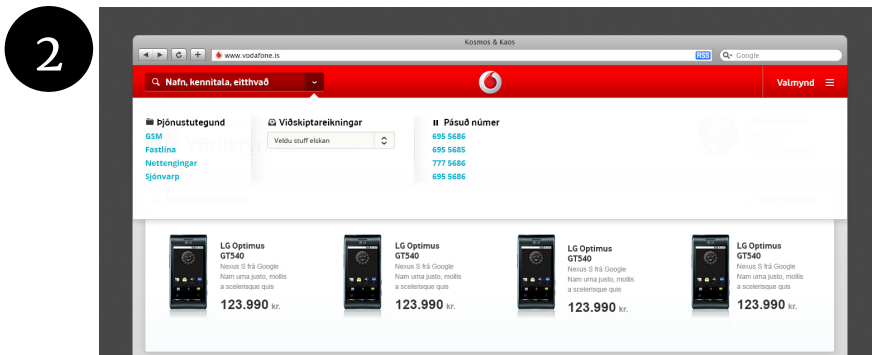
2

Kosmos & Kaos

www.vodafone.is

RSS

Google

Nafn, kennitala, eitthvað

Valmynd

Þjónustutegund
GSM
Fastlína
Nettengingar
Sjónvarp

Viðskiptareikningar
Veldu stuff elskan

Pásuð númer
695 5686
695 5685
777 5686
695 5686

LG Optimus GT540
Nexus S frá Google Nam uma justo, mollis a scelerisque quis
123.990 kr.

LG Optimus GT540
Nexus S frá Google Nam uma justo, mollis a scelerisque quis
123.990 kr.

LG Optimus GT540
Nexus S frá Google Nam uma justo, mollis a scelerisque quis
123.990 kr.

LG Optimus GT540
Nexus S frá Google Nam uma justo, mollis a scelerisque quis
123.990 kr.